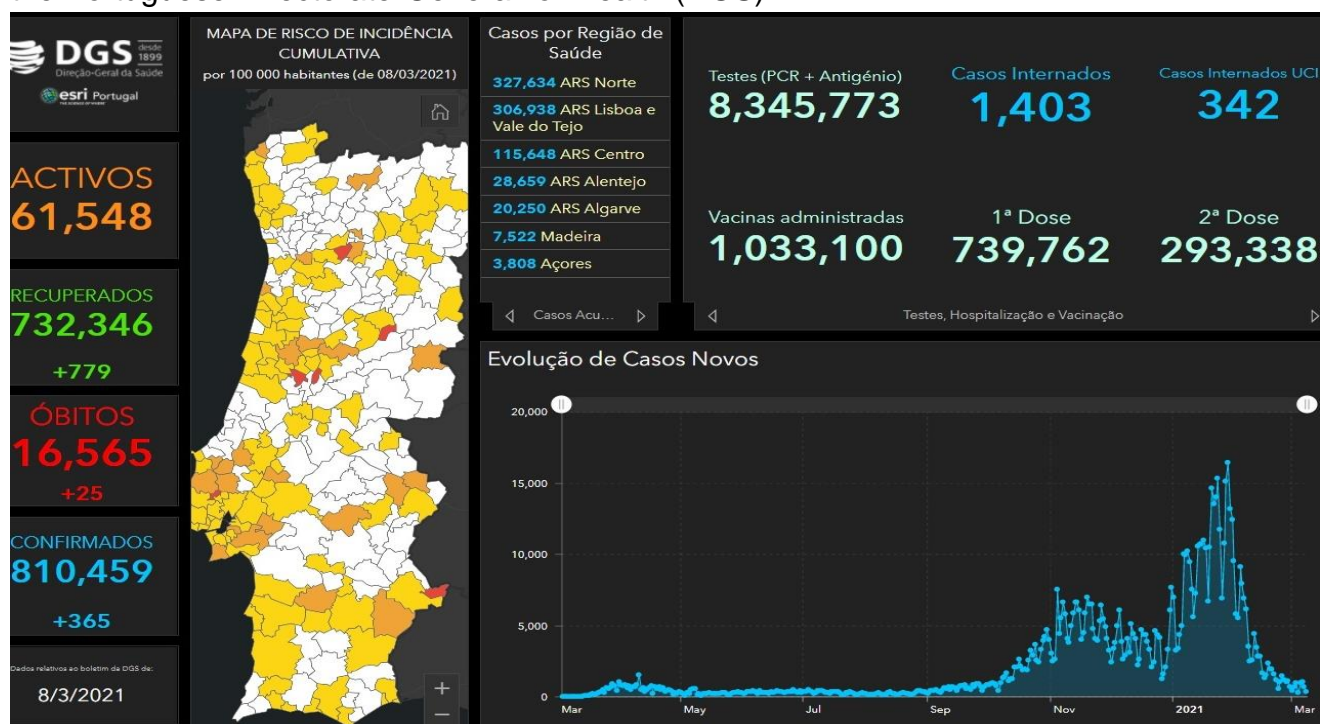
DGS desde 1899
Direção-Geral da Saúde
esri Portugal

ACTIVOS
61,548

RECUPERADOS
732,346
+779

ÓBITOS
16,565
+25

CONFIRMADOS
810,459
+365

Dados relativos ao boletim da DGS de:
8/3/2021

MAPA DE RISCO DE INCIDÊNCIA CUMULATIVA
por 100 000 habitantes (de 08/03/2021)

Casos por Região de Saúde
327,634 ARS Norte
306,938 ARS Lisboa e Vale do Tejo
115,648 ARS Centro
28,659 ARS Alentejo
20,250 ARS Algarve
7,522 Madeira
3,808 Açores
Casos Acu...

Testes (PCR + Antigénio)
8,345,773
Casos Internados
1,403
Casos Internados UCI
342

Vacinas administradas
1,033,100
1ª Dose
739,762
2ª Dose
293,338

Testes, Hospitalização e Vacinação

Evolução de Casos Novos
20,000
15,000
10,000
5,000
0
Mar
May
Jul
Sep
Nov
2021
Mar